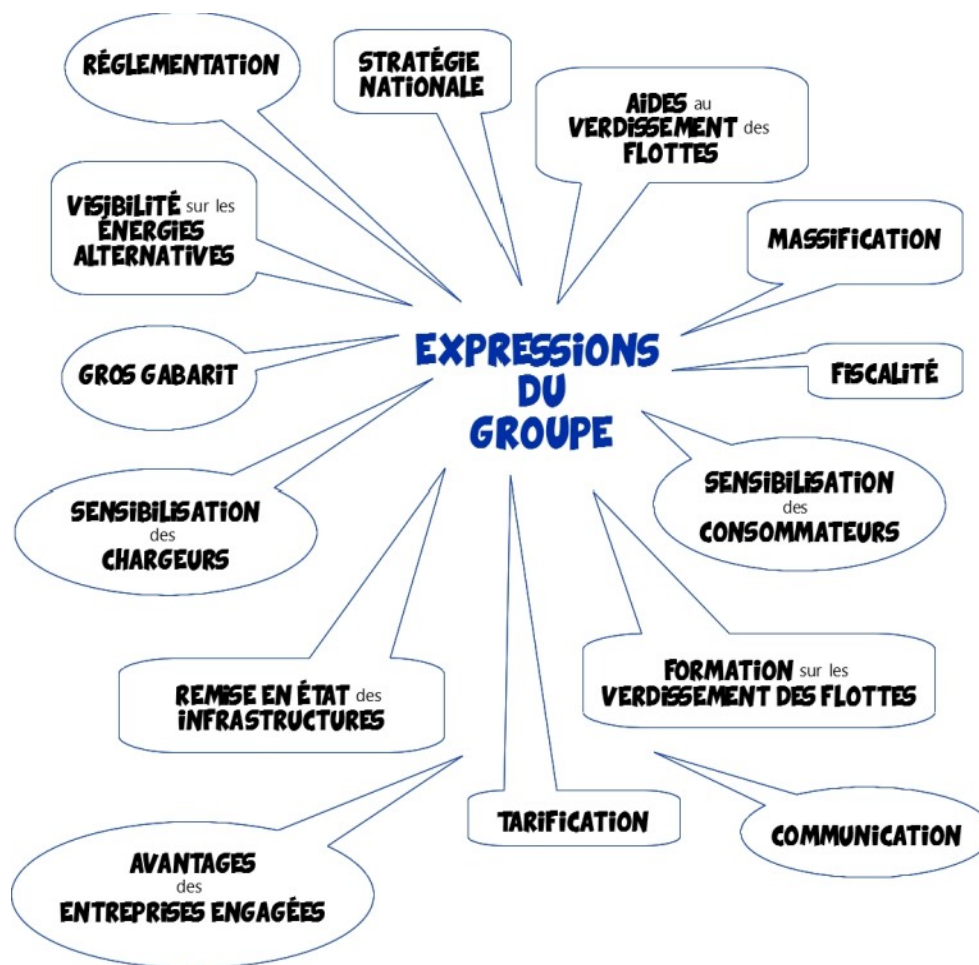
RÉGLEMENTATION

STRATÉGIE NATIONALE

AIDES au VERDISSEMENT des FLOTTES

VISIBILITÉ sur les ÉNERGIES ALTERNATIVES

MASSIFICATION

EXPRESSIONS DU GROUPE

FISCALITÉ

GROS GABARIT

SENSIBILISATION des CONSOMMATEURS

SENSIBILISATION des CHARGEURS

FORMATION sur les VERDISSEMENT DES FLOTTES

REMISE EN ÉTAT des INFRASTRUCTURES

TARIFICATION

COMMUNICATION

AVANTAGES des ENTREPRISES ENGAGÉES